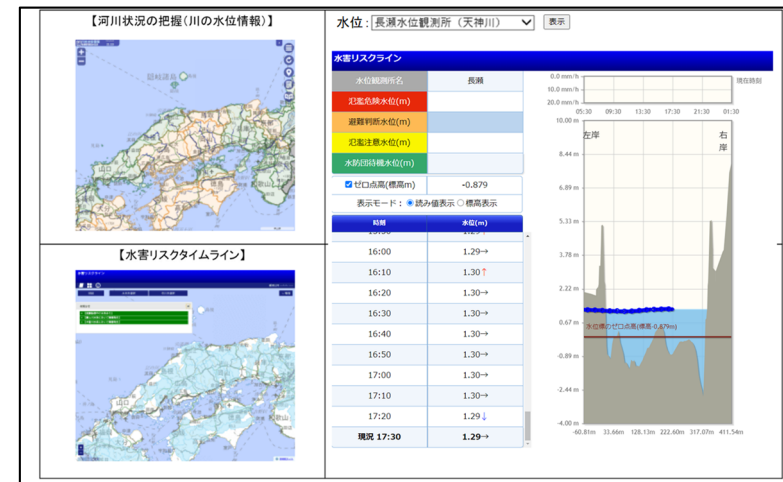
【河川状況の把握（川の水位情報）】

【水害リスクタイムライン】

水位 長瀬水位観測所（天神川） 表示

水害リスクライン

| 水位観測所名 | 長瀬 |
|---|---|
| 氾濫危険水位(m) | |
| 避難判断水位(m) | |
| 氾濫注意水位(m) | |
| 水防団待機水位(m) | |

ゼロ点高(標高m) -0.879

表示モード：読み値表示 標高表示

| 時刻 | 水位(m) |
|---|---|
| 16:00 | 1.29→ |
| 16:10 | 1.30↑ |
| 16:20 | 1.30→ |
| 16:30 | 1.30→ |
| 16:40 | 1.30→ |
| 16:50 | 1.30→ |
| 17:00 | 1.30→ |
| 17:10 | 1.30→ |
| 17:20 | 1.29↓ |
| 現況 17:30 | 1.29→ |

0.0 mm/h
10.0 mm/h
20.0 mm/h
現在時刻
05:30 09:30 13:30 17:30 21:30 01:30
10.00 m
左岸
右岸
8.44 m
6.89 m
5.33 m
3.78 m
2.22 m
0.67 m
水位標のゼロ点高(標高-0.879m)
-0.89 m
-2.44 m
-4.00 m
-60.81m 33.66m 128.13m 222.60m 317.07m 411.54m